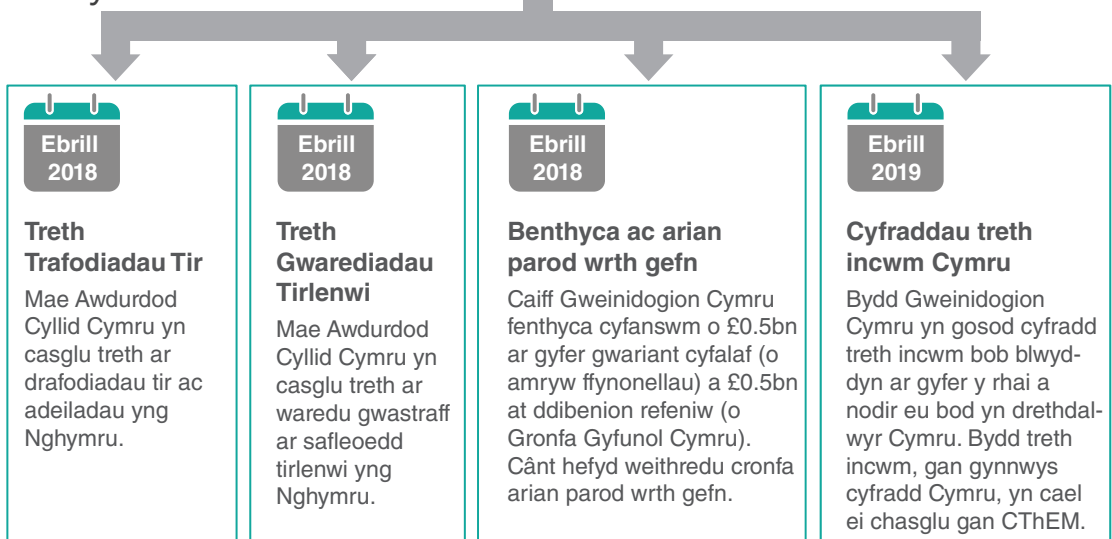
Ebrill 2018

Treth Trafodiadau Tir

Mae Awdurdod Cyllid Cymru yn casglu treth ar drafodiadau tir ac adeiladau yng Nghymru.

Ebrill 2018

Treth Gwarediadau Tirlenwi

Mae Awdurdod Cyllid Cymru yn casglu treth ar waredu gwastraff ar safleoedd tirlenwi yng Nghymru.

Ebrill 2018

Benthyca ac arian parod wrth gefn

Caiff Gweinidogion Cymru fenthyca cyfanswm o £0.5bn ar gyfer gwariant cyfalaf (o amryw ffynonellau) a £0.5bn at ddibenion refeniw (o Gronfa Gyfunol Cymru). Cânt hefyd weithredu cronfa arian parod wrth gefn.

Ebrill 2019

Cyfraddau treth incwm Cymru

Bydd Gweinidogion Cymru yn gosod cyfradd treth incwm bob blwyddyn ar gyfer y rhai a nodir eu bod yn drethdalwyr Cymru. Bydd treth incwm, gan gynnwys cyfradd Cymru, yn cael ei chasglu gan CThEM.